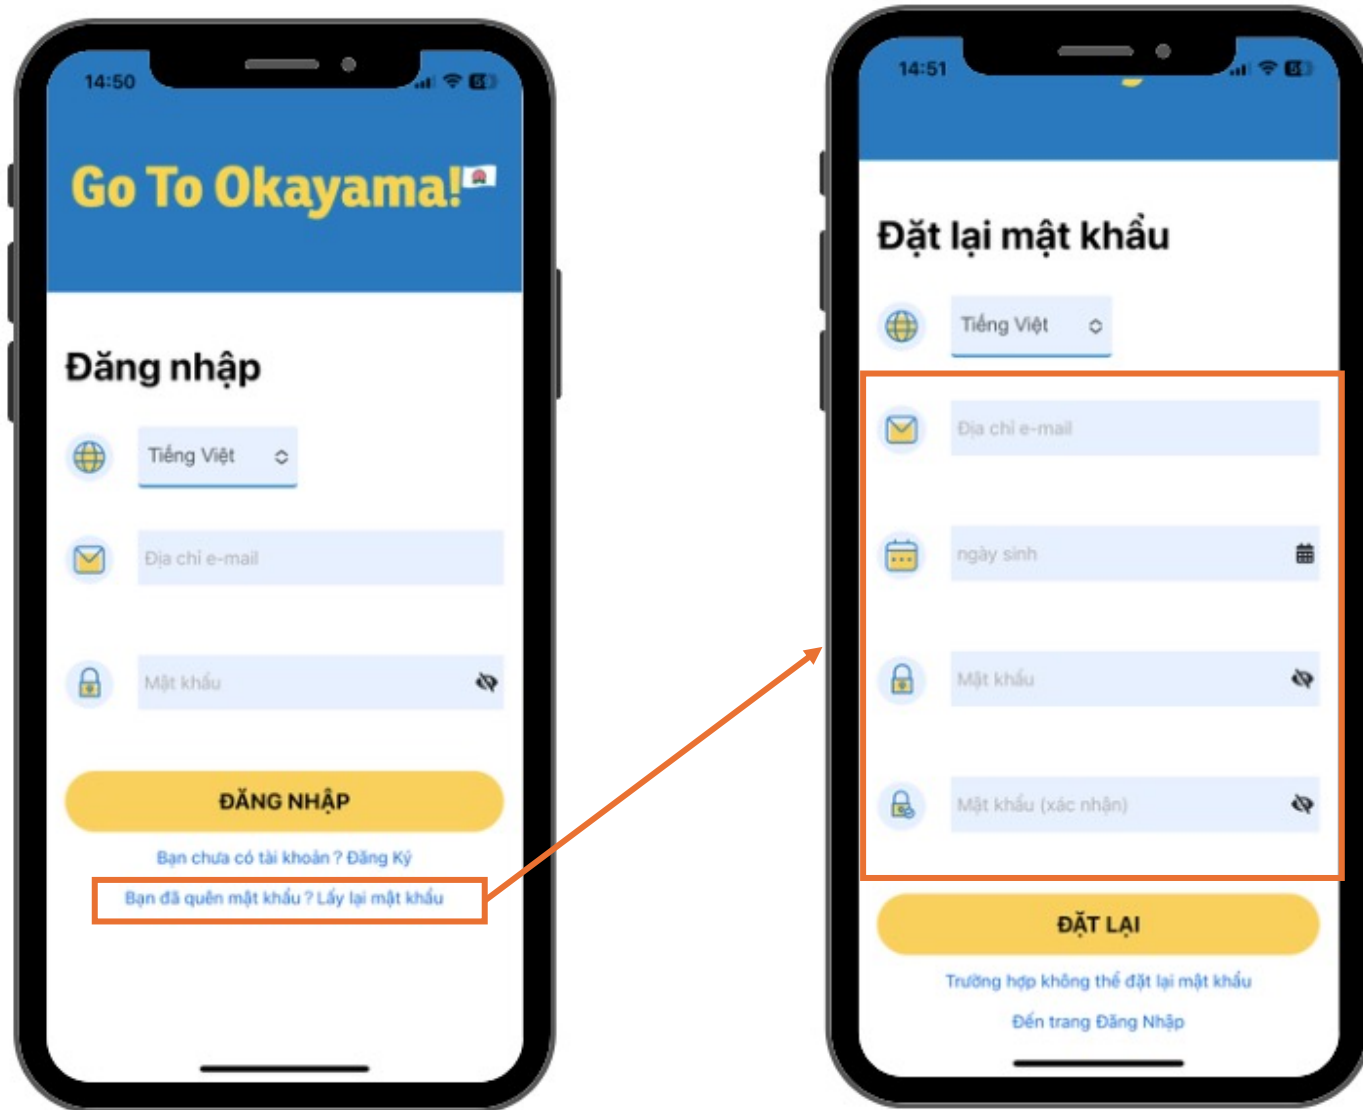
14:50

Go To Okayama!

Đăng nhập

Tiếng Việt

Địa chỉ e-mail

Mật khẩu

ĐĂNG NHẬP

Bạn chưa có tài khoản ? Đăng Ký

Bạn đã quên mật khẩu ? Lấy lại mật khẩu

14:51

Đặt lại mật khẩu

Tiếng Việt

Địa chỉ e-mail

ngày sinh

Mật khẩu

Mật khẩu (xác nhận)

ĐẶT LẠI

Trường hợp không thể đặt lại mật khẩu

Đến trang Đăng Nhập